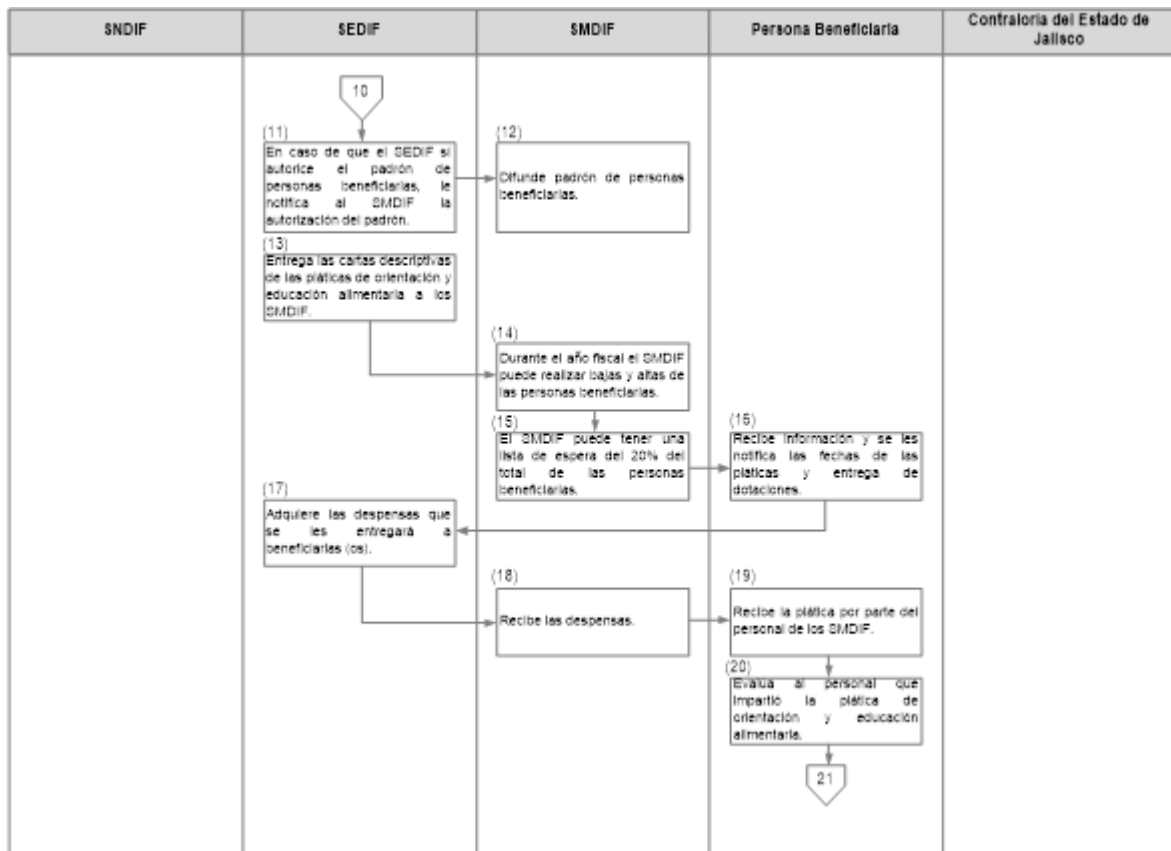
| SNDIF | SEDIF | SMDIF | Persona Beneficiaria | Contraloría del Estado de Jalisco |
|---|---|---|---|---|

10

(11)
En caso de que el SEDIF si autorice el padrón de personas beneficiarias, le notifica al SMDIF la autorización del padrón.

(12)
Difunde padrón de personas beneficiarias.

(13)
Entrega las cartas descriptivas de las pláticas de orientación y educación alimentaria a los SMDIF.

(14)
Durante el año fiscal el SMDIF puede realizar bajas y altas de las personas beneficiarias.

(15)
El SMDIF puede tener una lista de espera del 20% del total de las personas beneficiarias.

(16)
Recibe información y se les notifica las fechas de las pláticas y entrega de dotaciones.

(17)
Adquiere las despensas que se les entregará a beneficiarias (os).

(18)
Recibe las despensas.

(19)
Recibe la plática por parte del personal de los SMDIF.

(20)
Evalúa al personal que impartió la plática de orientación y educación alimentaria.

21